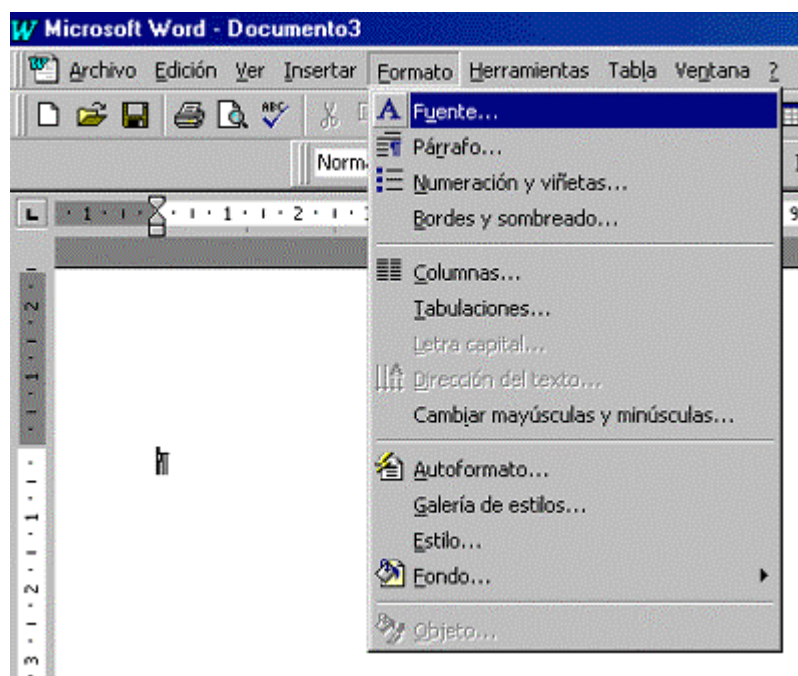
Microsoft Word - Documento3

Archivo Edición Ver Insertar Formato Herramientas Tabla Ventana ?

Norm

Fuente...
Párrafo...
Numeración y viñetas...
Bordes y sombreado...
Columnas...
Tabulaciones...
Letra capital...
Dirección del texto...
Cambiar mayúsculas y minúsculas...
Autoformato...
Galería de estilos...
Estilo...
Fondo...
Objeto...